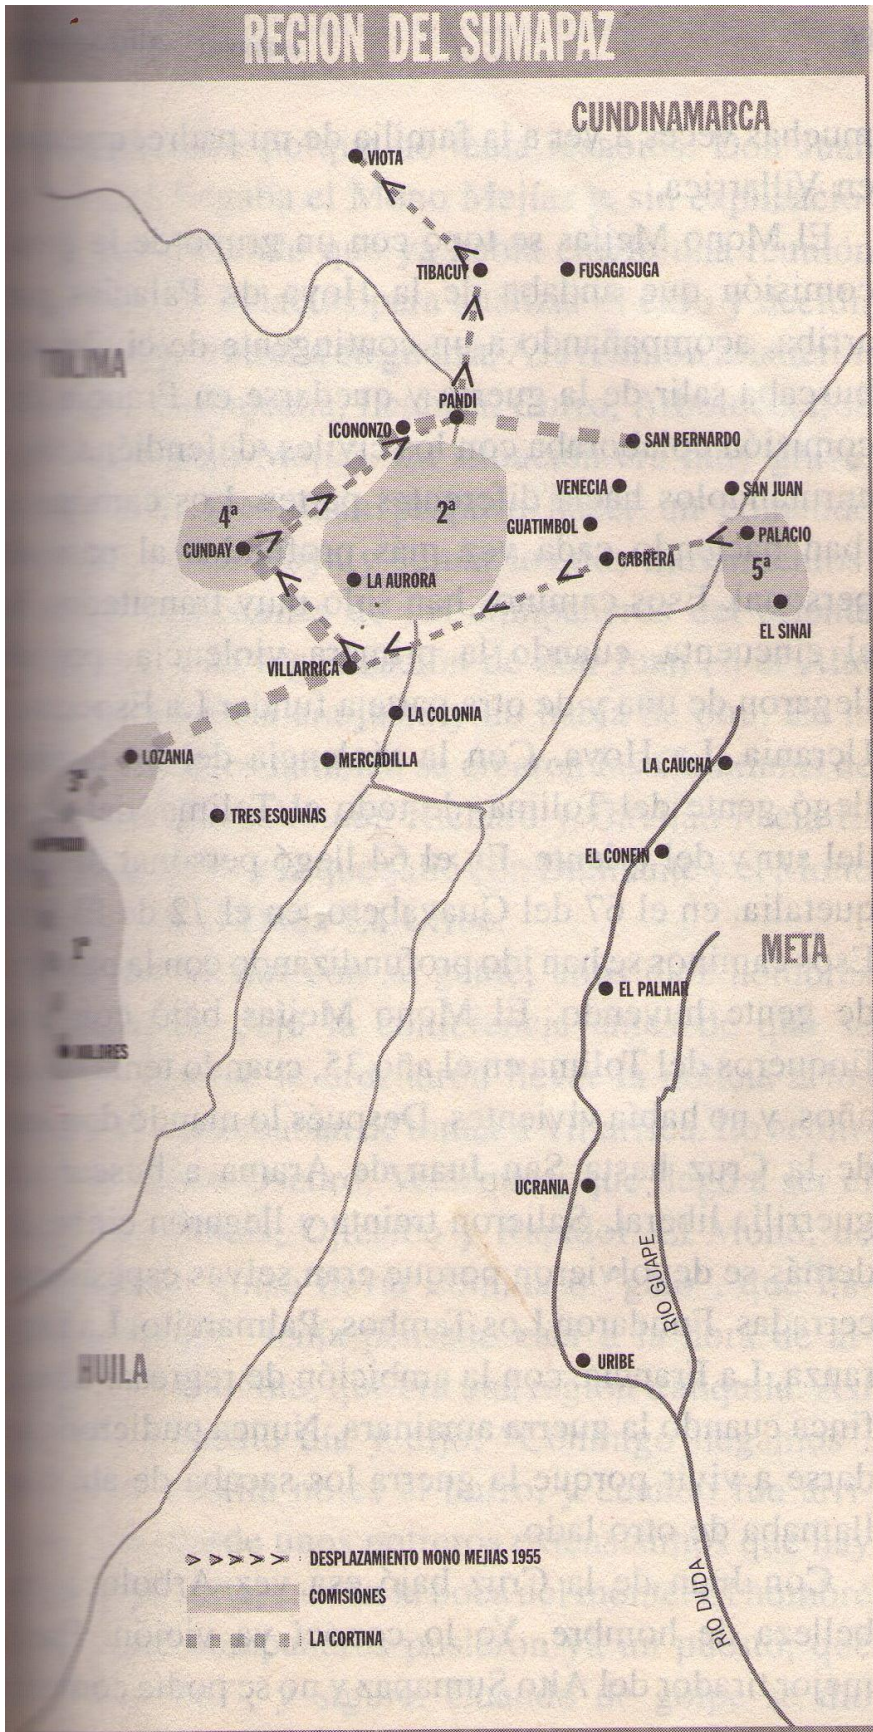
REGION DEL SUMAPAZ

CUNDINAMARCA

VIOTA

TIBACUY

FUSAGASUGA

TOLIMA

PANDI

ICONONZO

SAN BERNARDO

VENECIA

SAN JUAN

4ª

2ª

GUATIMBOL

PALACIO

CUNDAY

CABRERA

5ª

LA AURORA

EL SINAI

VILLARRICA

LA COLONIA

LOZANIA

MERCADILLA

LA CAUCHA

3ª

TRES ESQUINAS

EL CONEJO

1ª

META

EL PALMAR

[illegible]OLIRES

UCRANIA

RIO GUAPE

URIBE

HUILA

RIO DUDA

> > > > > DESPLAZAMIENTO MONO MEJIAS 1955

COMISIONES

LA CORTINA